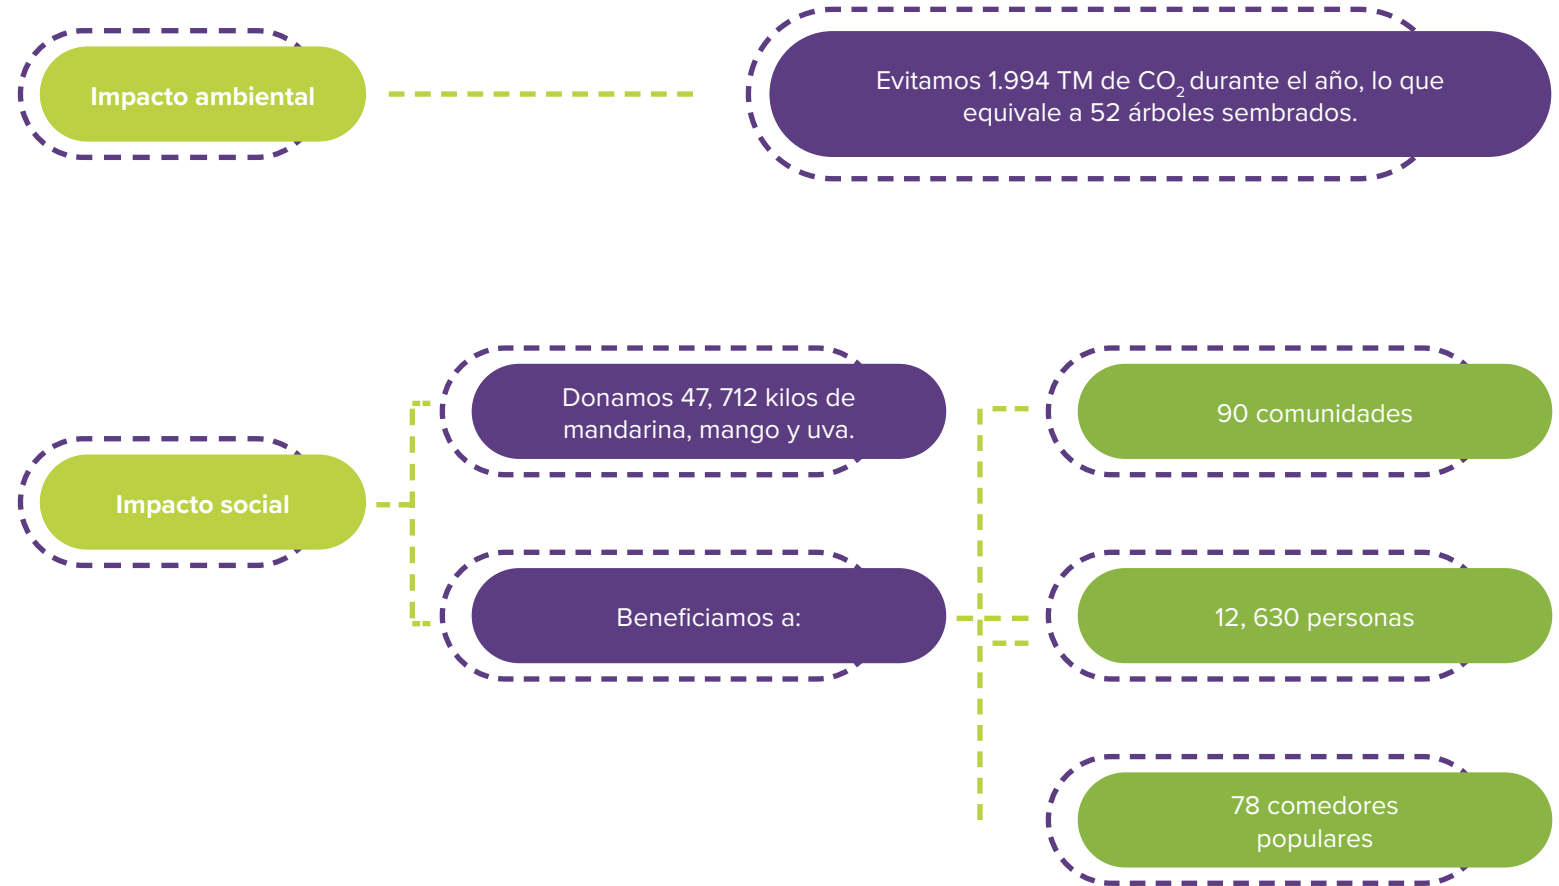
Impacto ambiental

Evitamos 1.994 TM de $CO_2$ durante el año, lo que equivale a 52 árboles sembrados.

Impacto social

Donamos 47, 712 kilos de mandarina, mango y uva.

Beneficiamos a:

90 comunidades

12, 630 personas

78 comedores populares